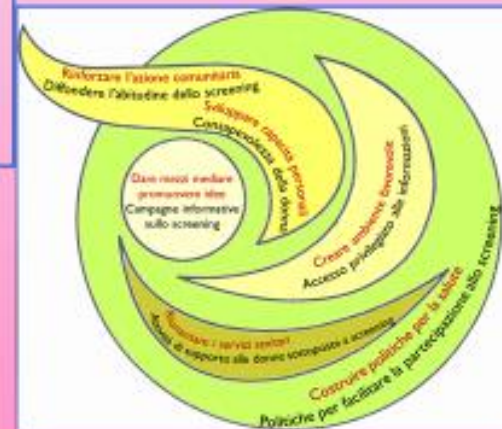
Rinforzare l'azione comunitaria
Diffondere l'abitudine dello screening

Sviluppare capacità personali
Consapevolezza della donna

Dare nuovi mediare promuovere idee
Campagne informative sullo screening

Creare ambienti favorevoli
Accesso privilegiato alle informazioni

Riorientare i servizi sanitari
Attività di supporto alle donne sottoposte a screening

Costruire politiche per la salute
Politiche per facilitare la partecipazione allo screening